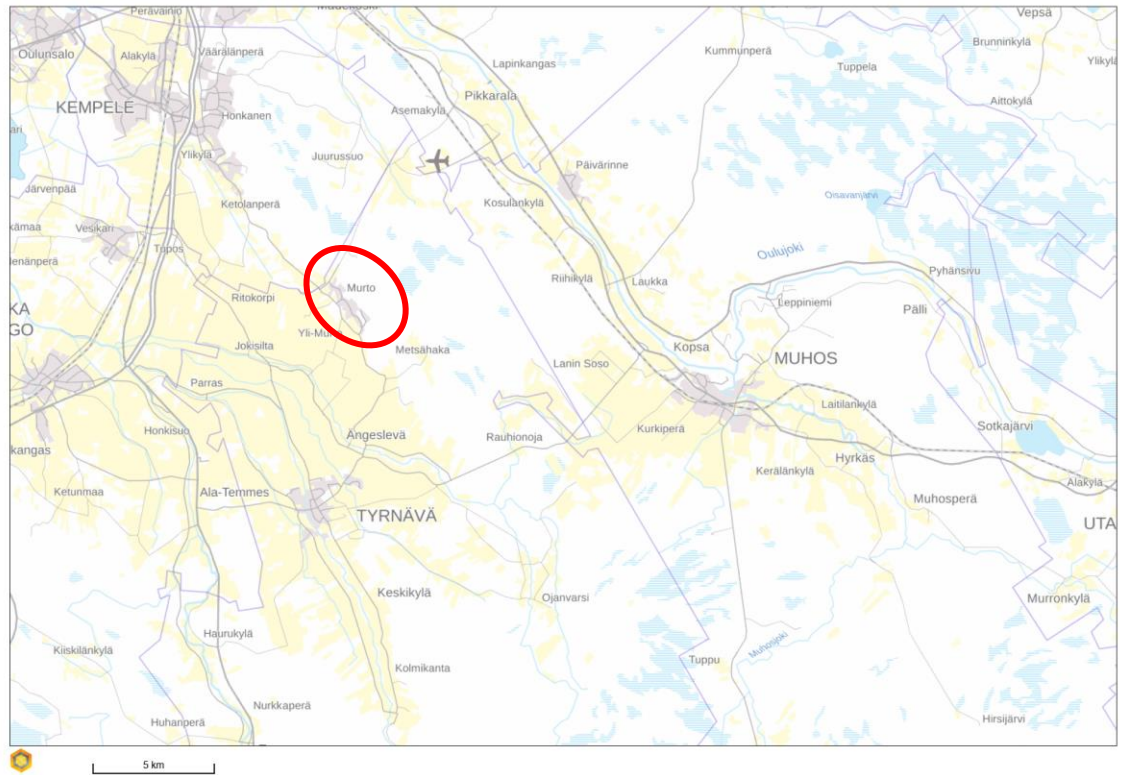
Peräväinio
Oulunsalo
Alakylä
Väärälänperä
Vepsä
Brunninkylä
Ylikylä
Kummunperä
Tuppela
Lapinkangas
Pikkarala
Aittokylä
KEMPELE
Honkanen
Asemakylä
Ylikylä
Juurussuo
Päivärinne
Järvenpää
Ketolanperä
Kosulankylä
Osavanjärvi
Vesikari
Tupos
Oulujoki
Murto
Riihikylä
Laukka
Pyhänsivu
Ritokorpi
Leppiniemi
Pälli
Yli-Murto
Jokisilta
Metsähaka
Kopsa
Lanin Soso
MUHOS
Parras
Laitilankylä
Honkisuo
Angeslevä
Rauhionoja
Kurkiperä
Sotkajärvi
Hyrkäs
Keränkylä
kangas
Ketunmaa
Ala-Temmes
Muhosperä
Alakylä
TYRNÄVÄ
UTA
Keskikylä
Ojanvarsi
Murronkylä
Haurukylä
Kiiskilänkylä
Tuppu
Kolmikanta
Nurkkaperä
Huhanperä
Hirsijärvi
5 km